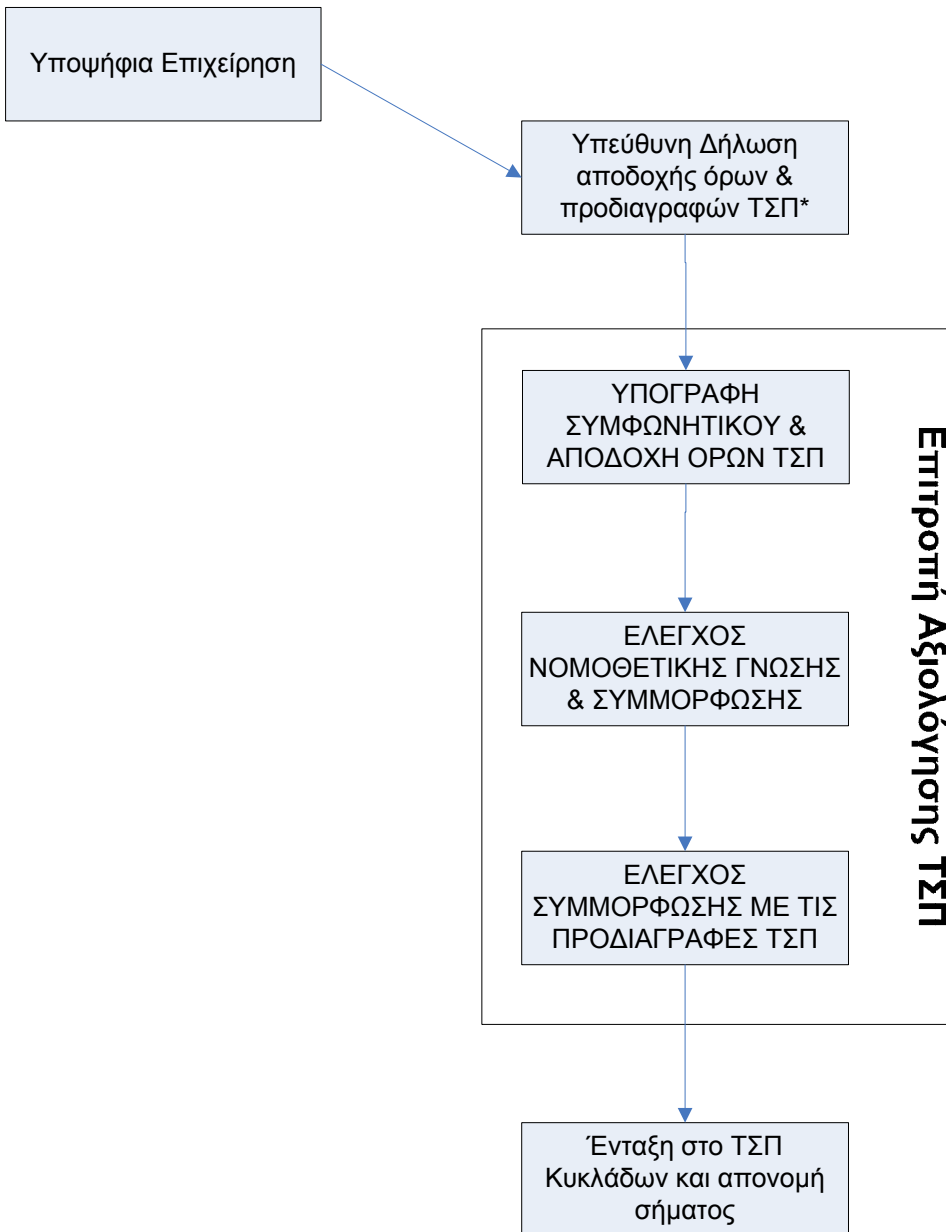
Υποψήφια Επιχείρηση

Υπεύθυνη Δήλωση αποδοχής όρων & προδιαγραφών ΤΣΠ*

ΥΠΟΓΡΑΦΗ ΣΥΜΦΩΝΗΤΙΚΟΥ & ΑΠΟΔΟΧΗ ΟΡΩΝ ΤΣΠ

ΕΛΕΓΧΟΣ ΝΟΜΟΘΕΤΙΚΗΣ ΓΝΩΣΗΣ & ΣΥΜΜΟΡΦΩΣΗΣ

ΕΛΕΓΧΟΣ ΣΥΜΜΟΡΦΩΣΗΣ ΜΕ ΤΙΣ ΠΡΟΔΙΑΓΡΑΦΕΣ ΤΣΠ

Επιτροπή Αξιολόγησης ΤΣΠ

Ένταξη στο ΤΣΠ Κυκλάδων και απονομή σήματος